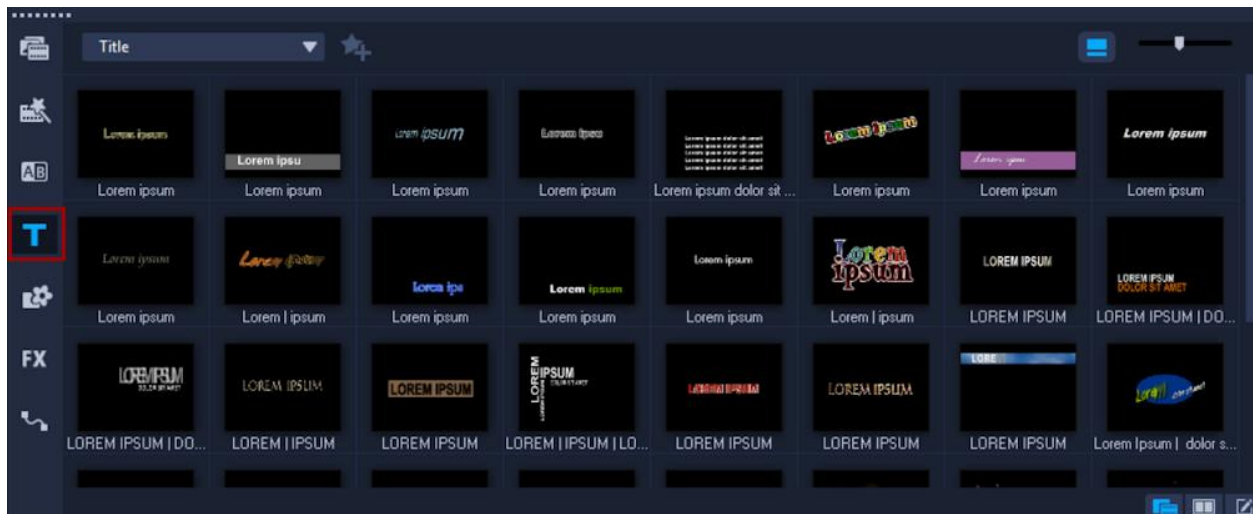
Title

FX

Lorem ipsum
Lorem ipsum

Lorem ipsu
Lorem ipsum

Lorem ipsum
Lorem ipsum

Lorem ipsu
Lorem ipsum

Lorem ipsum dolor sit ...

Lorem ipsum
Lorem ipsum

Lorem ipsum
Lorem ipsum

Lorem ipsum
Lorem ipsum

Lorem ipsum
Lorem ipsum

Lorem ipsum
Lorem | ipsum

Lorem ips
Lorem ipsum

Lorem ipsum
Lorem ipsum

Lorem ipsum
Lorem ipsum

Lorem ipsum
Lorem | ipsum

LOREM IPSUM
LOREM IPSUM

LOREM IPSUM
DOLOR SIT AMET
LOREM IPSUM | DO...

LOREM IPSUM
DOLOR SIT AMET
LOREM IPSUM | DO...

LOREM IPSUM
LOREM | IPSUM

LOREM IPSUM
LOREM IPSUM

LOREM IPSUM
DOLOR SIT AMET
LOREM | IPSUM | LO...

LOREM IPSUM
LOREM IPSUM

LOREM IPSUM
LOREM IPSUM

LOREM
LOREM IPSUM

Lorem ipsum
Lorem Ipsum | dolor s...